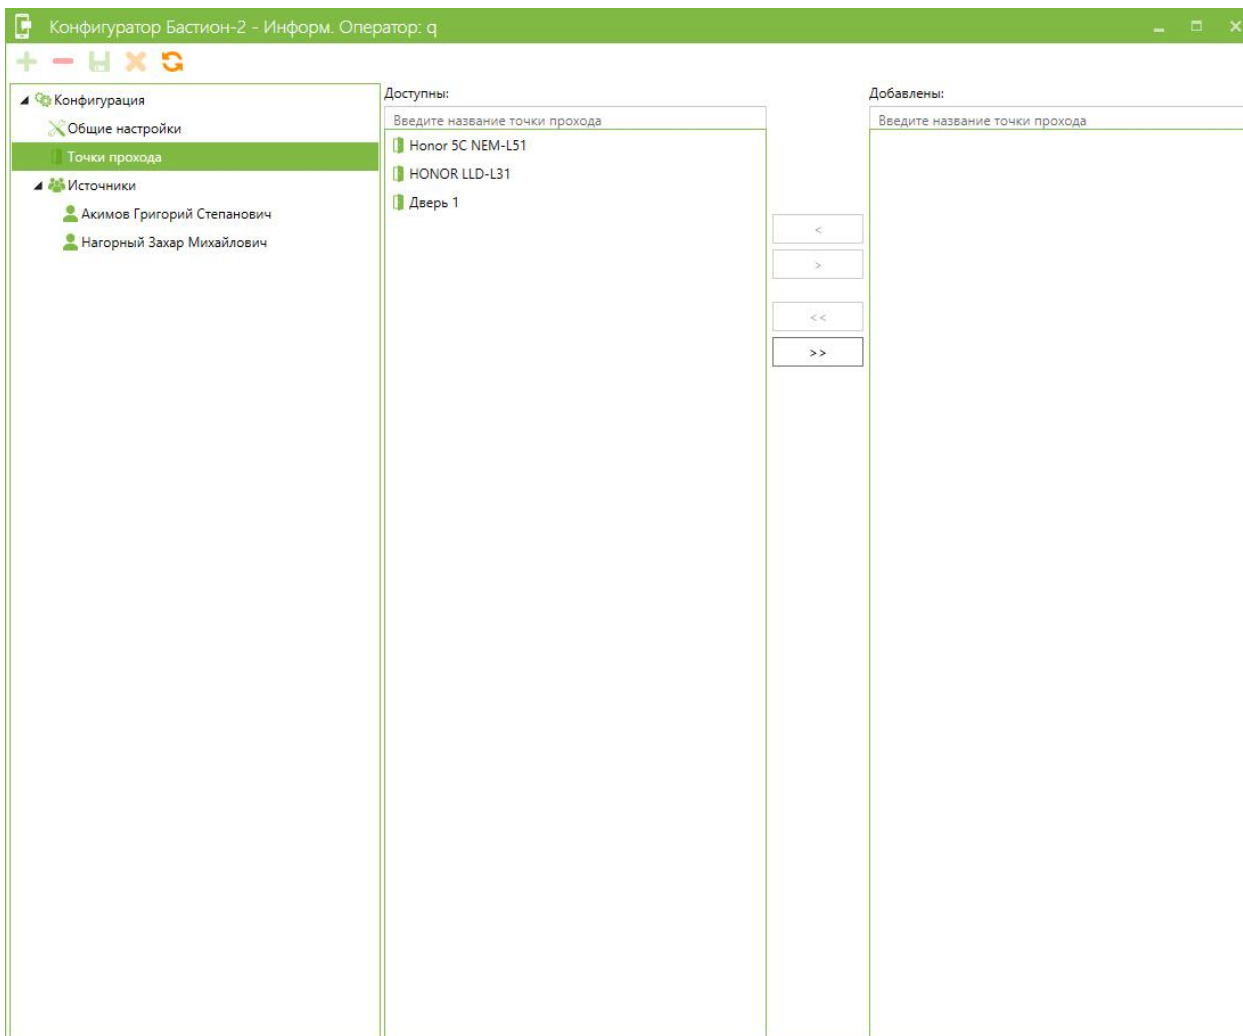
Конфигуратор Бастион-2 - Информ. Оператор: q

Конфигурация
Общие настройки
Точки прохода
Источники
Акимов Григорий Степанович
Нагорный Захар Михайлович

Доступны:
Введите название точки прохода
Honor 5C NEM-L51
HONOR LLD-L31
Дверь 1

<
>
<<
>>

Добавлены:
Введите название точки прохода